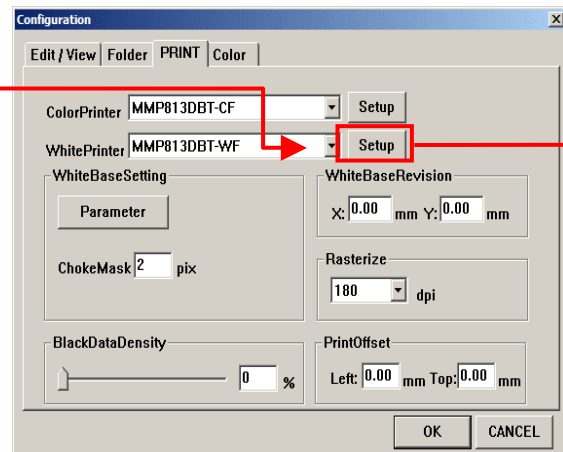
Configuration
×
Edit / View | Folder | PRINT | Color

ColorPrinter MMP813DBT-CF
Setup
WhitePrinter MMP813DBT-WF
Setup

WhiteBaseSetting
Parameter
ChokeMask 2 pix

WhiteBaseRevision
X: 0.00 mm Y: 0.00 mm

Rasterize
180 dpi

BlackDataDensity
0 %

PrintOffset
Left: 0.00 mm Top: 0.00 mm

OK
CANCEL